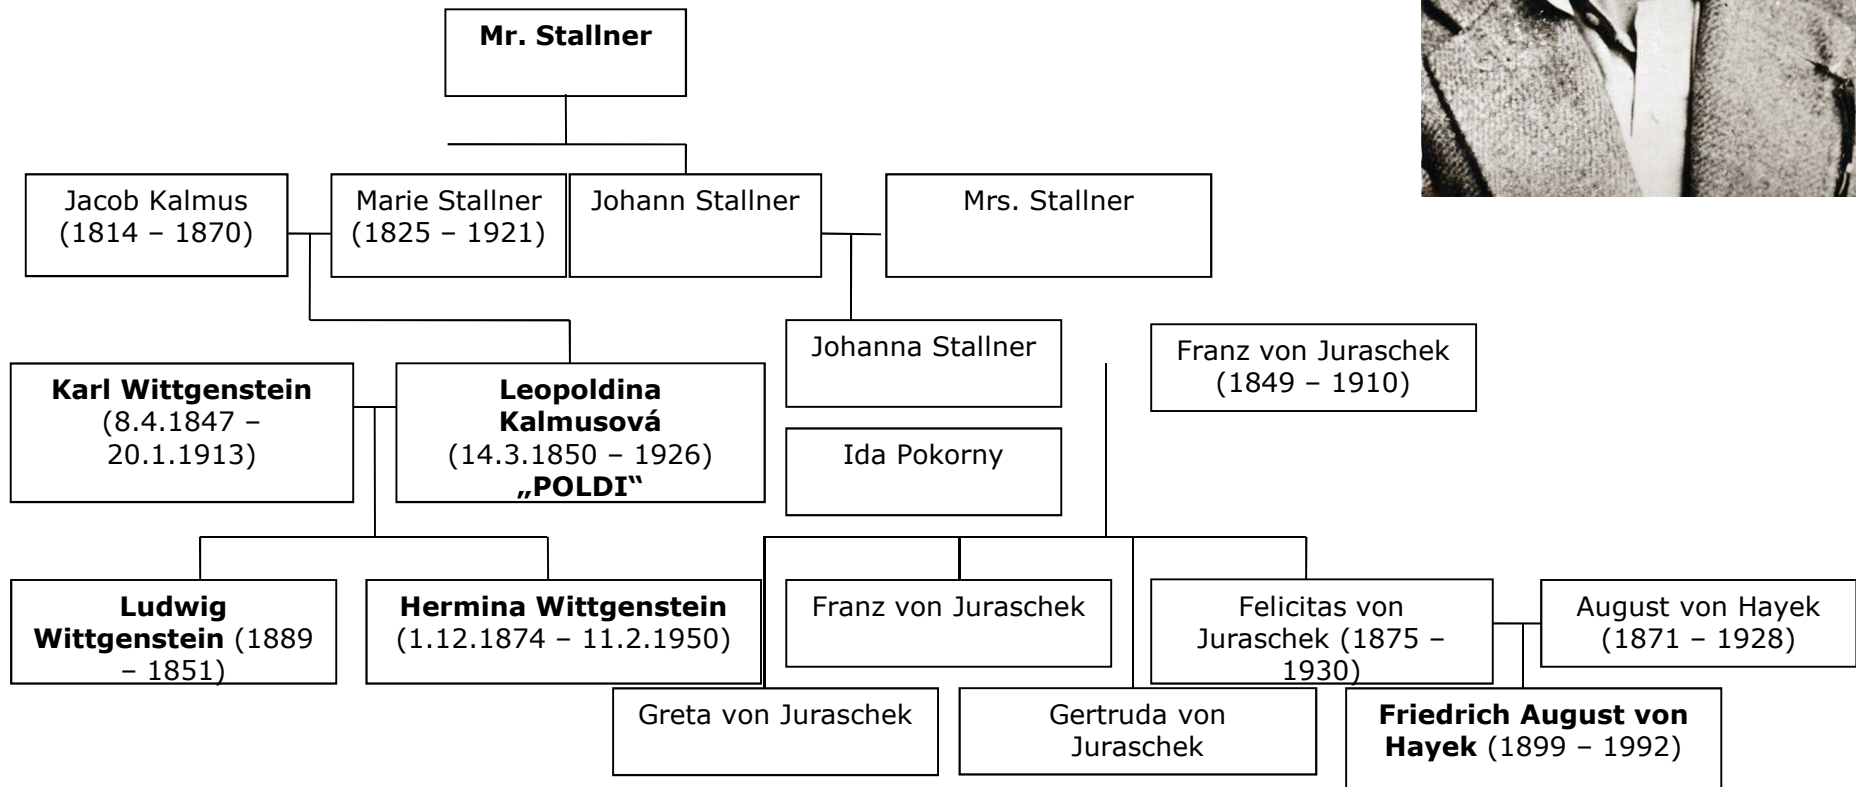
Mr. Stallner

Jacob Kalmus (1814 – 1870)

Marie Stallner (1825 – 1921)

Johann Stallner

Mrs. Stallner

Johanna Stallner

Franz von Juraschek (1849 – 1910)

Karl Wittgenstein (8.4.1847 – 20.1.1913)

Leopoldina Kalmusová (14.3.1850 – 1926) „POLDI"

Ida Pokorny

Ludwig Wittgenstein (1889 – 1851)

Hermina Wittgenstein (1.12.1874 – 11.2.1950)

Franz von Juraschek

Felicitas von Juraschek (1875 – 1930)

August von Hayek (1871 – 1928)

Greta von Juraschek

Gertruda von Juraschek

Friedrich August von Hayek (1899 – 1992)